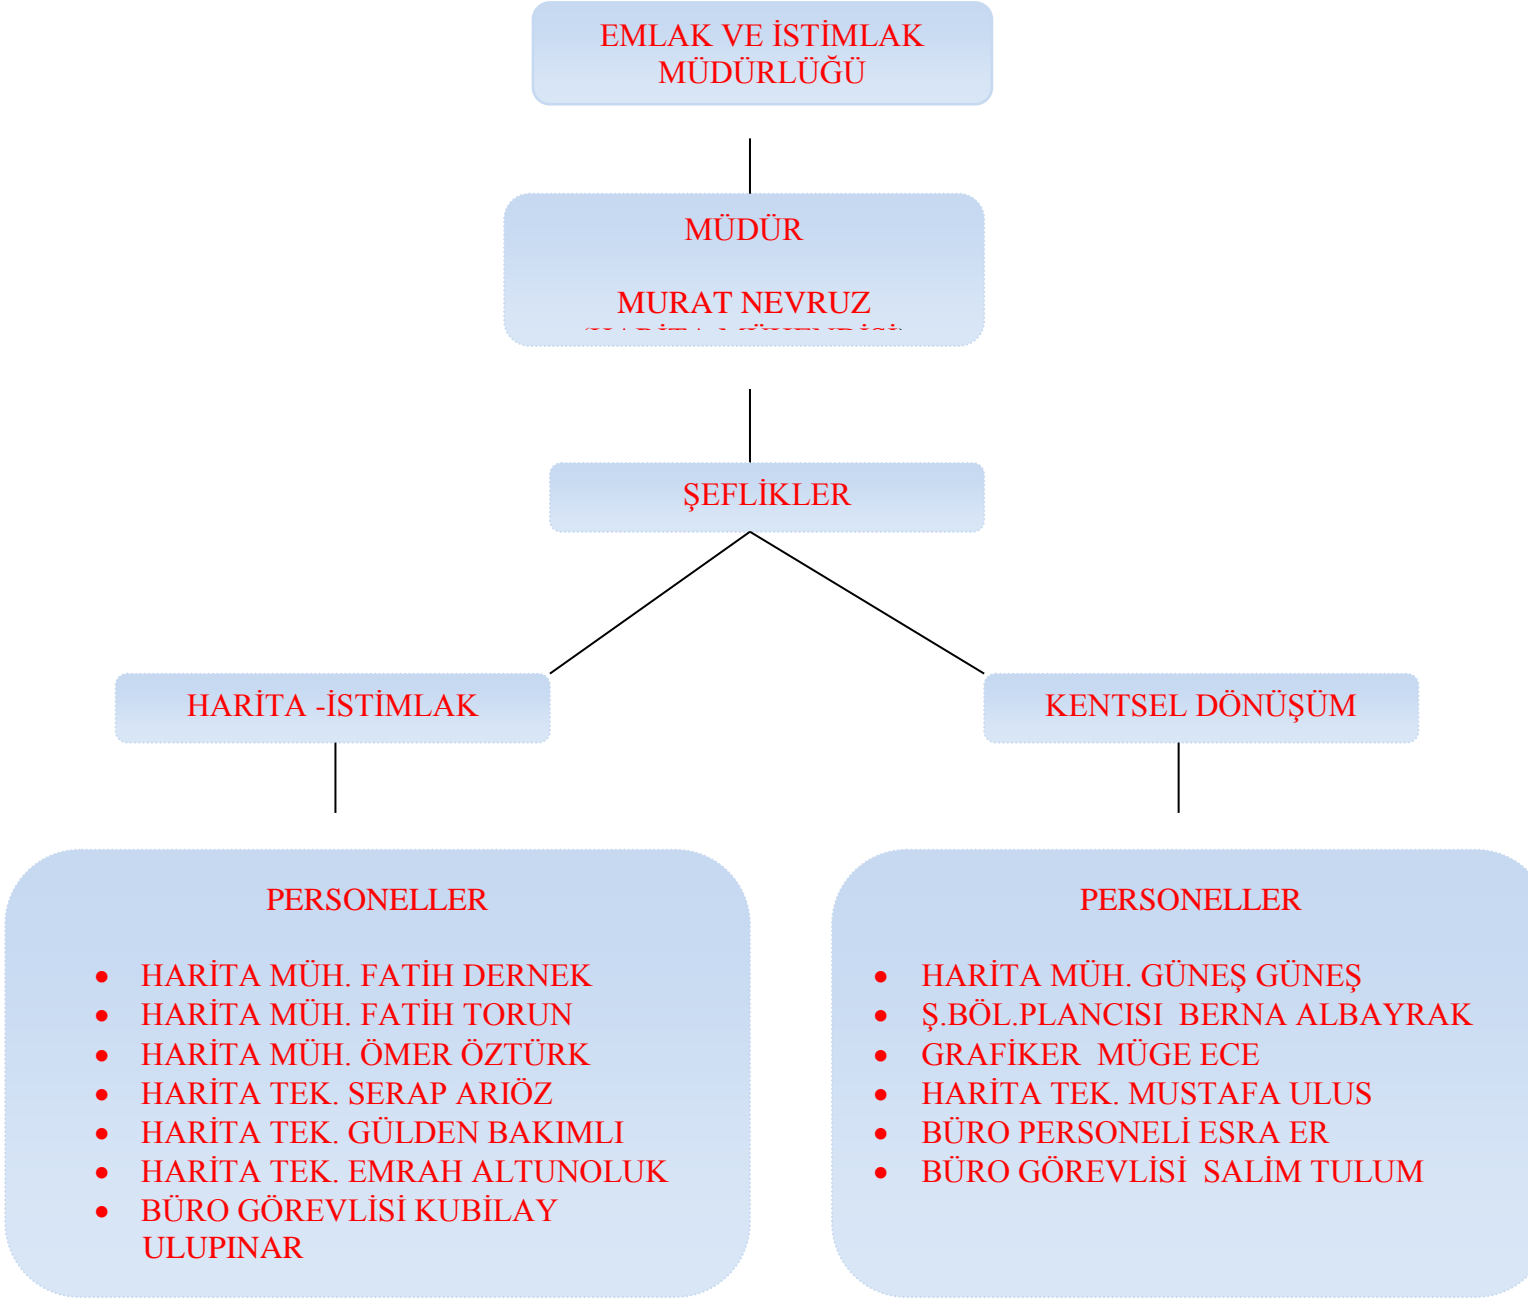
EMLAK VE İSTİMLAK MÜDÜRLÜĞÜ

MÜDÜR

MURAT NEVRUZ

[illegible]

ŞEFLİKLER

HARİTA -İSTİMLAK

KENTSEL DÖNÜŞÜM

PERSONELLER

- HARİTA MÜH. FATİH DERNEK
- HARİTA MÜH. FATİH TORUN
- HARİTA MÜH. ÖMER ÖZTÜRK
- HARİTA TEK. SERAP ARIÖZ
- HARİTA TEK. GÜLDEN BAKIMLI
- HARİTA TEK. EMRAH ALTUNOLUK
- BÜRO GÖREVLİSİ KUBİLAY ULUPINAR

PERSONELLER

- HARİTA MÜH. GÜNEŞ GÜNEŞ
- Ş.BÖL.PLANCISI BERNA ALBAYRAK
- GRAFİKER MÜGE ECE
- HARİTA TEK. MUSTAFA ULUS
- BÜRO PERSONELİ ESRA ER
- BÜRO GÖREVLİSİ SALİM TULUM